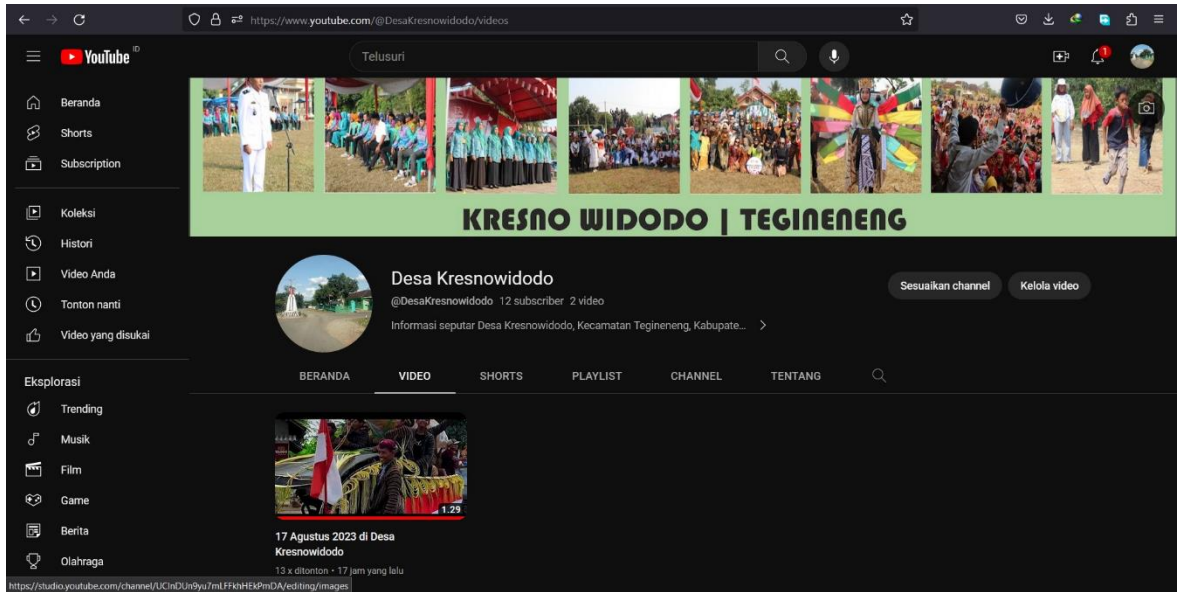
https://www.youtube.com/@DesaKresnowidodo/videos

YouTube ID

Telusuri

Beranda
Shorts
Subscription

Koleksi
Histori
Video Anda
Tonton nanti
Video yang disukai

Eksplorasi
Trending
Musik
Film
Game
Berita
Olahraga

KRESNO WIDODO | TEGINENENG

Desa Kresnowidodo
@DesaKresnowidodo 12 subscriber 2 video
Informasi seputar Desa Kresnowidodo, Kecamatan Tegineneng, Kabupate...

Sesuaikan channel
Kelola video

BERANDA
VIDEO
SHORTS
PLAYLIST
CHANNEL
TENTANG

1.29
17 Agustus 2023 di Desa Kresnowidodo
13 x ditonton • 17 jam yang lalu

https://studio.youtube.com/channel/UCInDUn9yu7mLFFkhHEkPmDA/editing/images